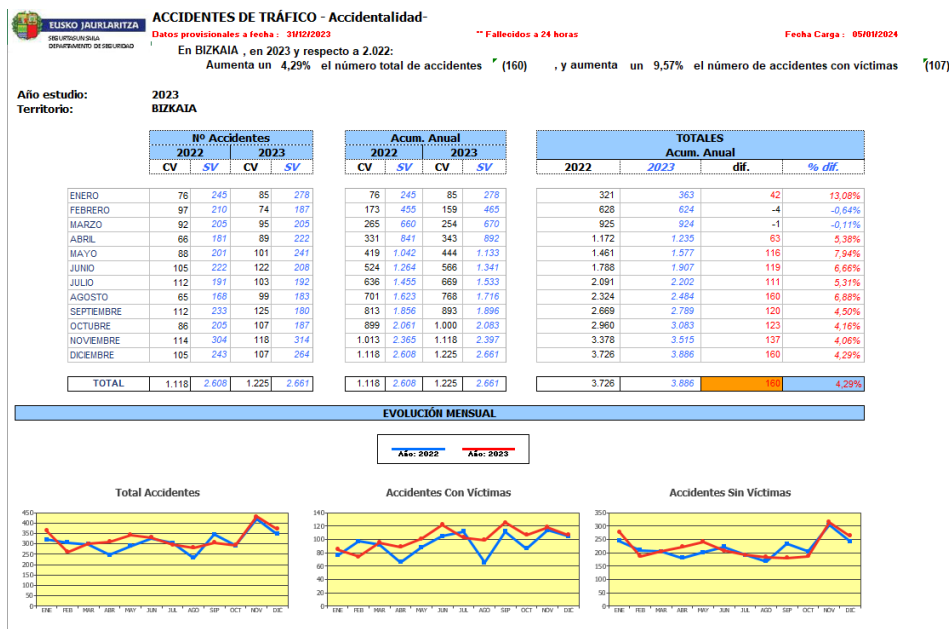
EUSKO JAURLARITZA
SEGURTASUN SAILA
DEPARTAMENTO DE SEGURIDAD

ACCIDENTES DE TRÁFICO - Accidentalidad-

Datos provisionales a fecha : 31/12/2023

** Fallecidos a 24 horas

Fecha Carga : 05/01/2024

En BIZKAIA , en 2023 y respecto a 2.022:
Aumenta un 4,29% el número total de accidentes (160) , y aumenta un 9,57% el número de accidentes con víctimas (107)

Año estudio: 2023
Territorio: BIZKAIA

| | Nº Accidentes 2022 CV | 2022 SV | 2023 CV | 2023 SV | Acum. Anual 2022 CV | 2022 SV | 2023 CV | 2023 SV | TOTALES Acum. Anual 2022 | 2023 | dif. | % dif. |
|---|---|---|---|---|---|---|---|---|---|---|---|---|
| ENERO | 76 | 245 | 85 | 278 | 76 | 245 | 85 | 278 | 321 | 363 | 42 | 13,08% |
| FEBRERO | 97 | 210 | 74 | 187 | 173 | 455 | 159 | 465 | 628 | 624 | -4 | -0,64% |
| MARZO | 92 | 205 | 95 | 205 | 265 | 660 | 254 | 670 | 925 | 924 | -1 | -0,11% |
| ABRIL | 66 | 181 | 89 | 222 | 331 | 841 | 343 | 892 | 1.172 | 1.235 | 63 | 5,38% |
| MAYO | 88 | 201 | 101 | 241 | 419 | 1.042 | 444 | 1.133 | 1.461 | 1.577 | 116 | 7,94% |
| JUNIO | 105 | 222 | 122 | 208 | 524 | 1.264 | 566 | 1.341 | 1.788 | 1.907 | 119 | 6,66% |
| JULIO | 112 | 191 | 103 | 192 | 636 | 1.455 | 669 | 1.533 | 2.091 | 2.202 | 111 | 5,31% |
| AGOSTO | 65 | 168 | 99 | 183 | 701 | 1.623 | 768 | 1.716 | 2.324 | 2.484 | 160 | 6,88% |
| SEPTIEMBRE | 112 | 233 | 125 | 180 | 813 | 1.856 | 893 | 1.896 | 2.669 | 2.789 | 120 | 4,50% |
| OCTUBRE | 86 | 205 | 107 | 187 | 899 | 2.061 | 1.000 | 2.083 | 2.960 | 3.083 | 123 | 4,16% |
| NOVIEMBRE | 114 | 304 | 118 | 314 | 1.013 | 2.365 | 1.118 | 2.397 | 3.378 | 3.515 | 137 | 4,06% |
| DICIEMBRE | 105 | 243 | 107 | 264 | 1.118 | 2.608 | 1.225 | 2.661 | 3.726 | 3.886 | 160 | 4,29% |
| TOTAL | 1.118 | 2.608 | 1.225 | 2.661 | 1.118 | 2.608 | 1.225 | 2.661 | 3.726 | 3.886 | 160 | 4,29% |

EVOLUCIÓN MENSUAL

Año: 2022 Año: 2023

Total Accidentes
450 400 350 300 250 200 150 100 50 0
ENE FEB MAR ABR MAY JUN JUL AGO SEP OCT NOV DIC

Accidentes Con Víctimas
140 120 100 80 60 40 20 0
ENE FEB MAR ABR MAY JUN JUL AGO SEP OCT NOV DIC

Accidentes Sin Víctimas
350 300 250 200 150 100 50 0
ENE FEB MAR ABR MAY JUN JUL AGO SEP OCT NOV DIC